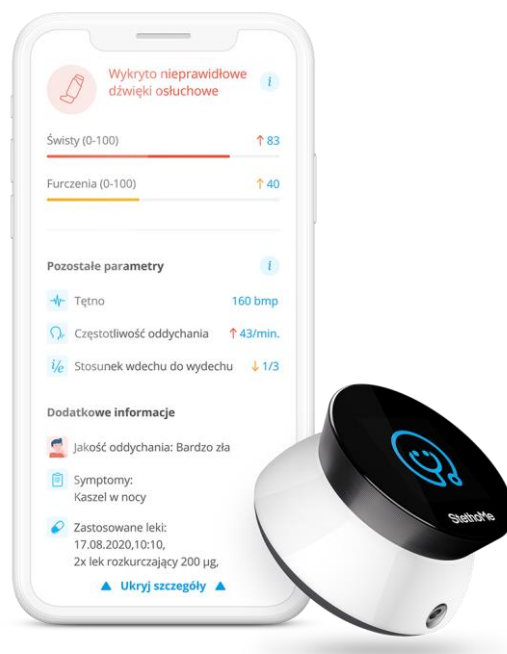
Wykryto nieprawidłowe dźwięki osłuchowe

i

Świsty (0-100)

↑83

Furczenia (0-100)

↑40

Pozostałe parametry

i

Tętno

160 bmp

Częstotliwość oddychania

↑43/min.

i/e

Stosunek wdechu do wydechu

↓1/3

Dodatkowe informacje

Jakość oddychania: Bardzo zła

Symptomy:
Kaszel w nocy

Zastosowane leki:
17.08.2020,10:10,
2x lek rozkurczający 200 µg,

▲ Ukryj szczegóły ▲

StethoMe